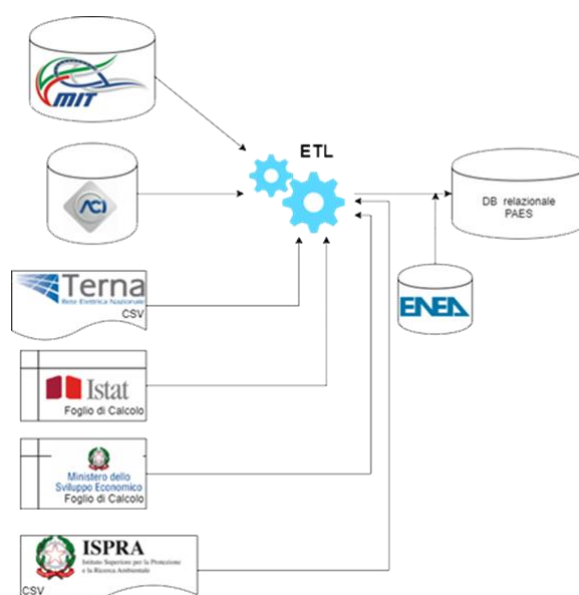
MIT

ACI

Terna
Rete Elettrica Nazionale
CSV

Istat
Foglio di Calcolo

Ministero dello Sviluppo Economico
Foglio di Calcolo

ISPRA
Istituto Superiore per la Protezione e la Ricerca Ambientale
CSV

ETL

DB relazionale PAES

ENEA